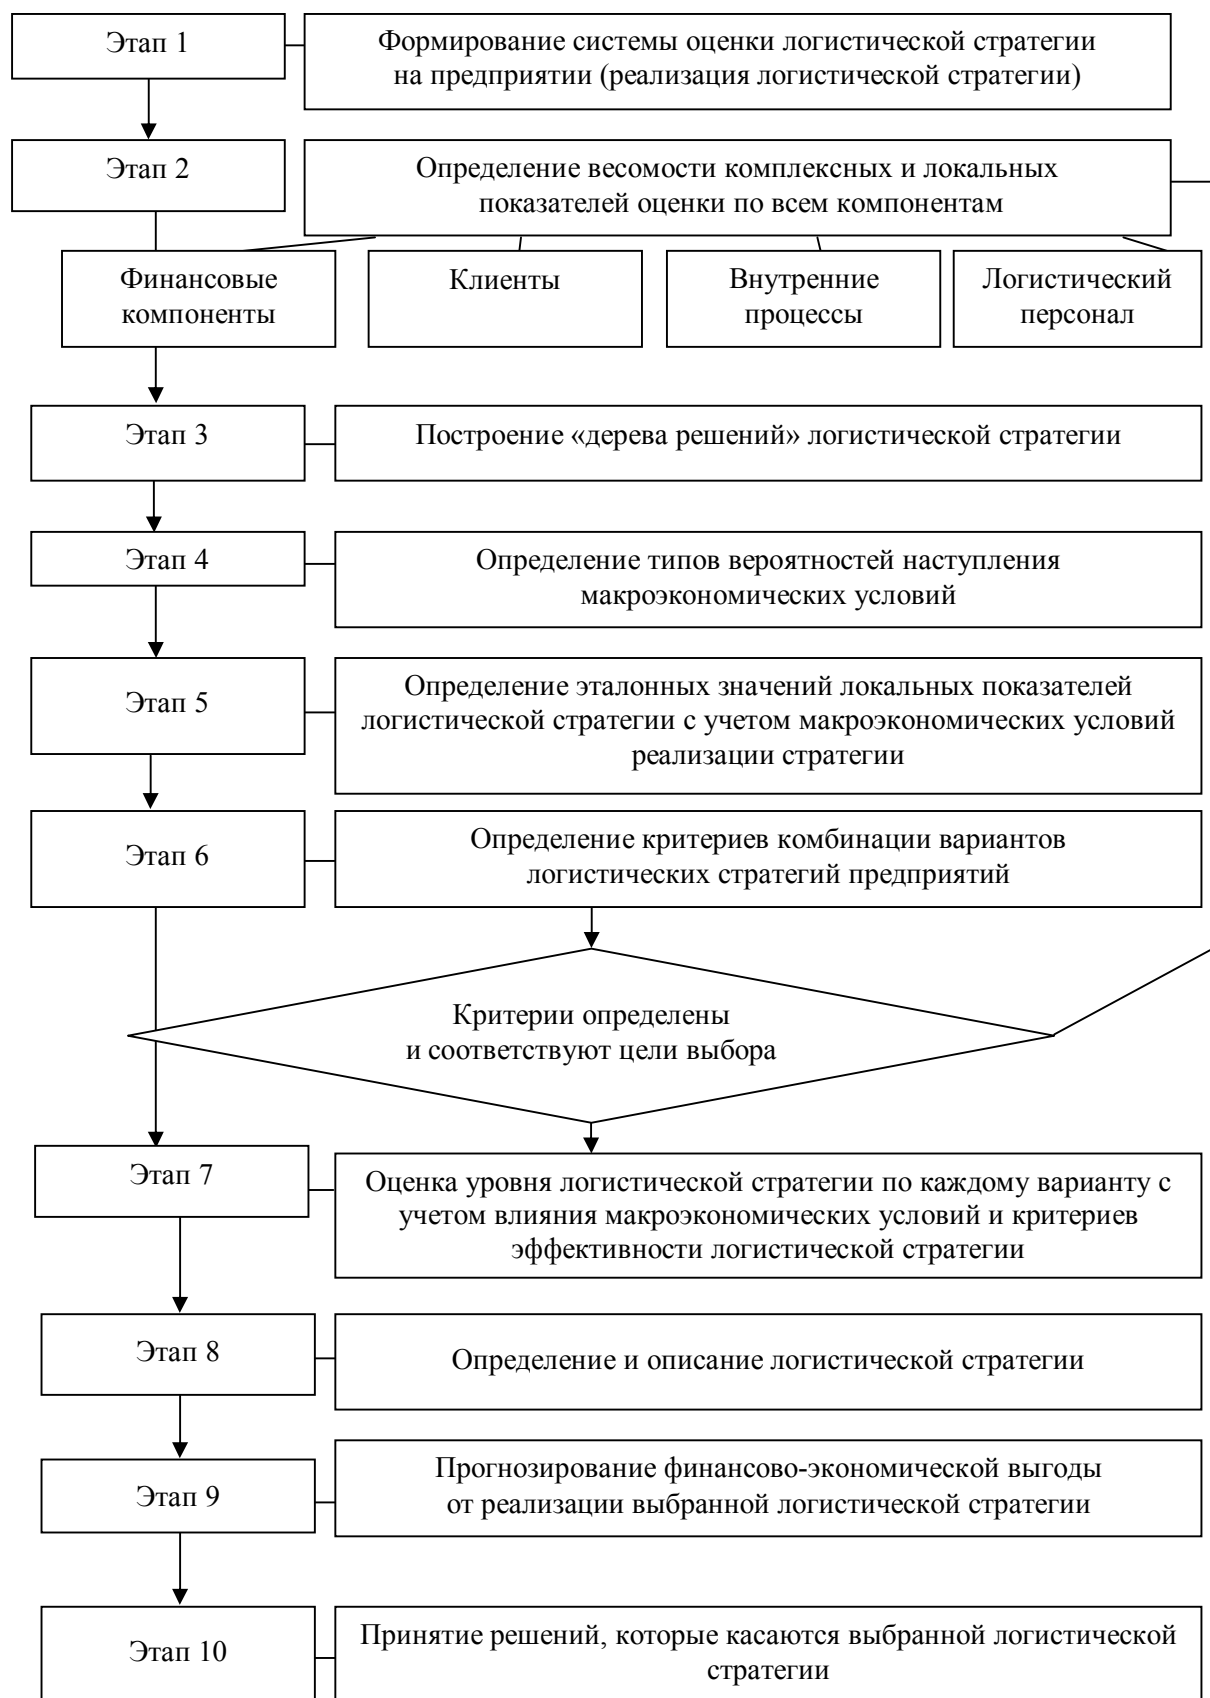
Этап 1

Формирование системы оценки логистической стратегии на предприятии (реализация логистической стратегии)

Этап 2

Определение весомости комплексных и локальных показателей оценки по всем компонентам

Финансовые компоненты

Клиенты

Внутренние процессы

Логистический персонал

Этап 3

Построение «дерева решений» логистической стратегии

Этап 4

Определение типов вероятностей наступления макроэкономических условий

Этап 5

Определение эталонных значений локальных показателей логистической стратегии с учетом макроэкономических условий реализации стратегии

Этап 6

Определение критериев комбинации вариантов логистических стратегий предприятий

Критерии определены и соответствуют цели выбора

Этап 7

Оценка уровня логистической стратегии по каждому варианту с учетом влияния макроэкономических условий и критериев эффективности логистической стратегии

Этап 8

Определение и описание логистической стратегии

Этап 9

Прогнозирование финансово-экономической выгоды от реализации выбранной логистической стратегии

Этап 10

Принятие решений, которые касаются выбранной логистической стратегии